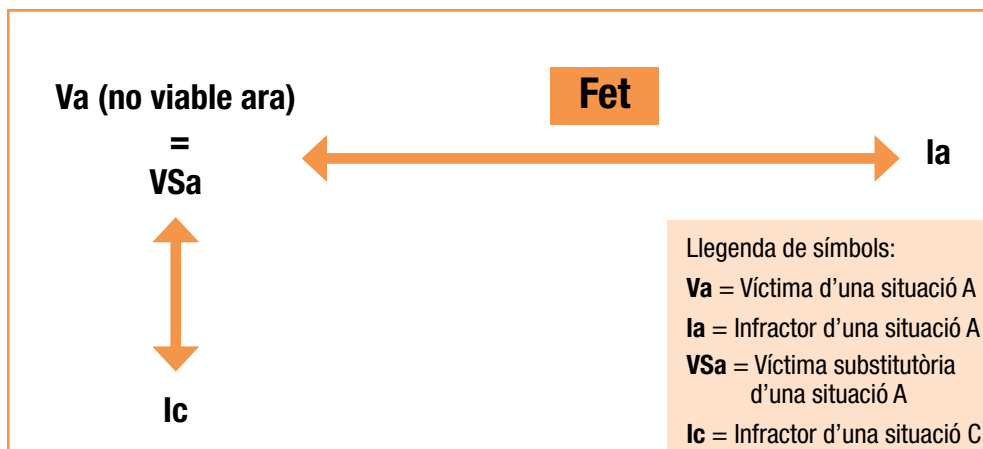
Va (no viable ara)
=
VSa

Fet

Ia

Ic

Llegenda de símbols:
**Va** = Víctima d'una situació A
**Ia** = Infractor d'una situació A
**VSa** = Víctima substitutòria d'una situació A
**Ic** = Infractor d'una situació C